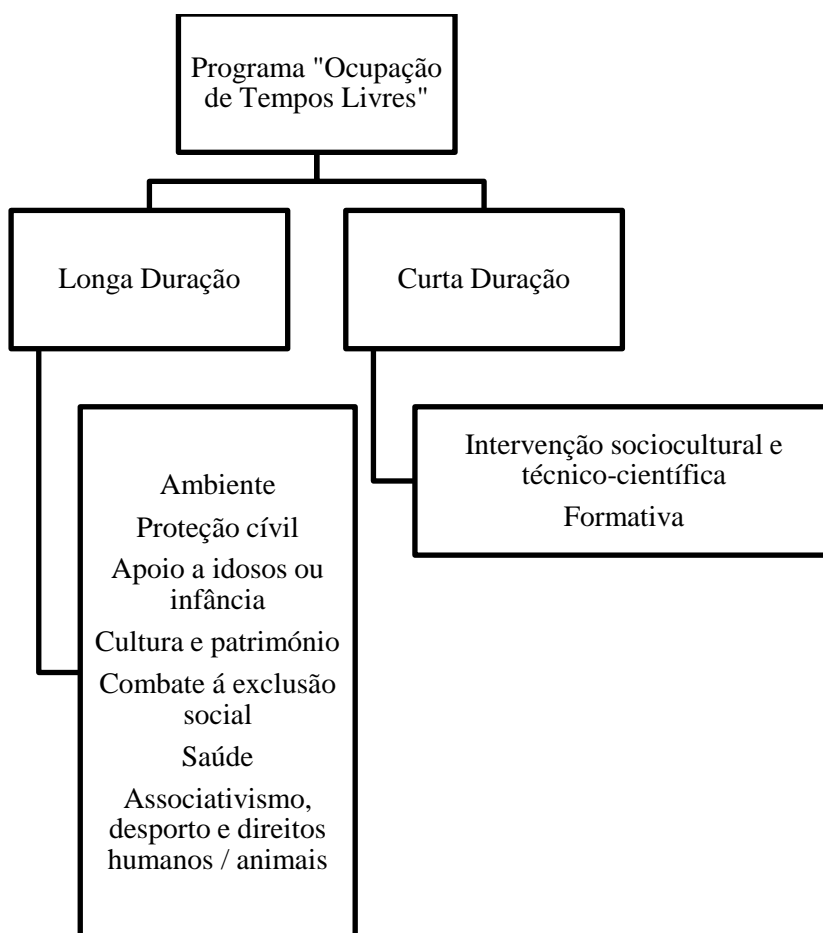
Programa "Ocupação de Tempos Livres"

Longa Duração

Curta Duração

Ambiente
Proteção cívil
Apoio a idosos ou infância
Cultura e património
Combate á exclusão social
Saúde
Associativismo, desporto e direitos humanos / animais

Intervenção sociocultural e técnico-científica
Formativa